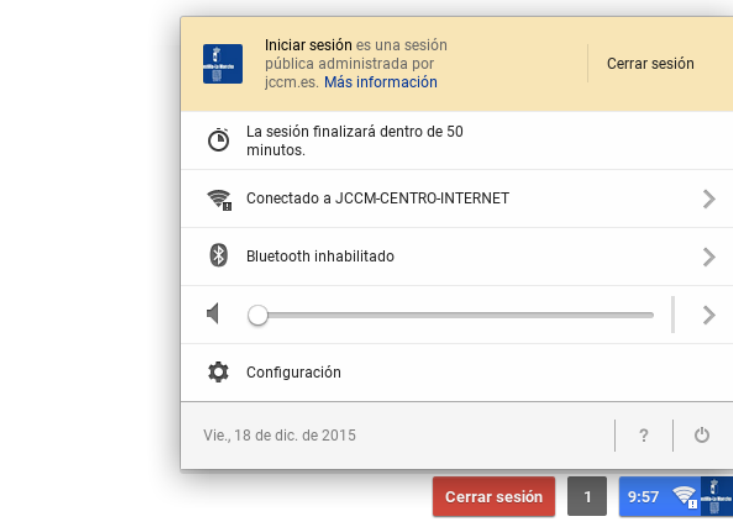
Iniciar sesión es una sesión pública administrada por jccm.es. Más información

Cerrar sesión

La sesión finalizará dentro de 50 minutos.

Conectado a JCCM-CENTRO-INTERNET

Bluetooth inhabilitado

Configuración

Vie., 18 de dic. de 2015

?

Cerrar sesión

1

9:57